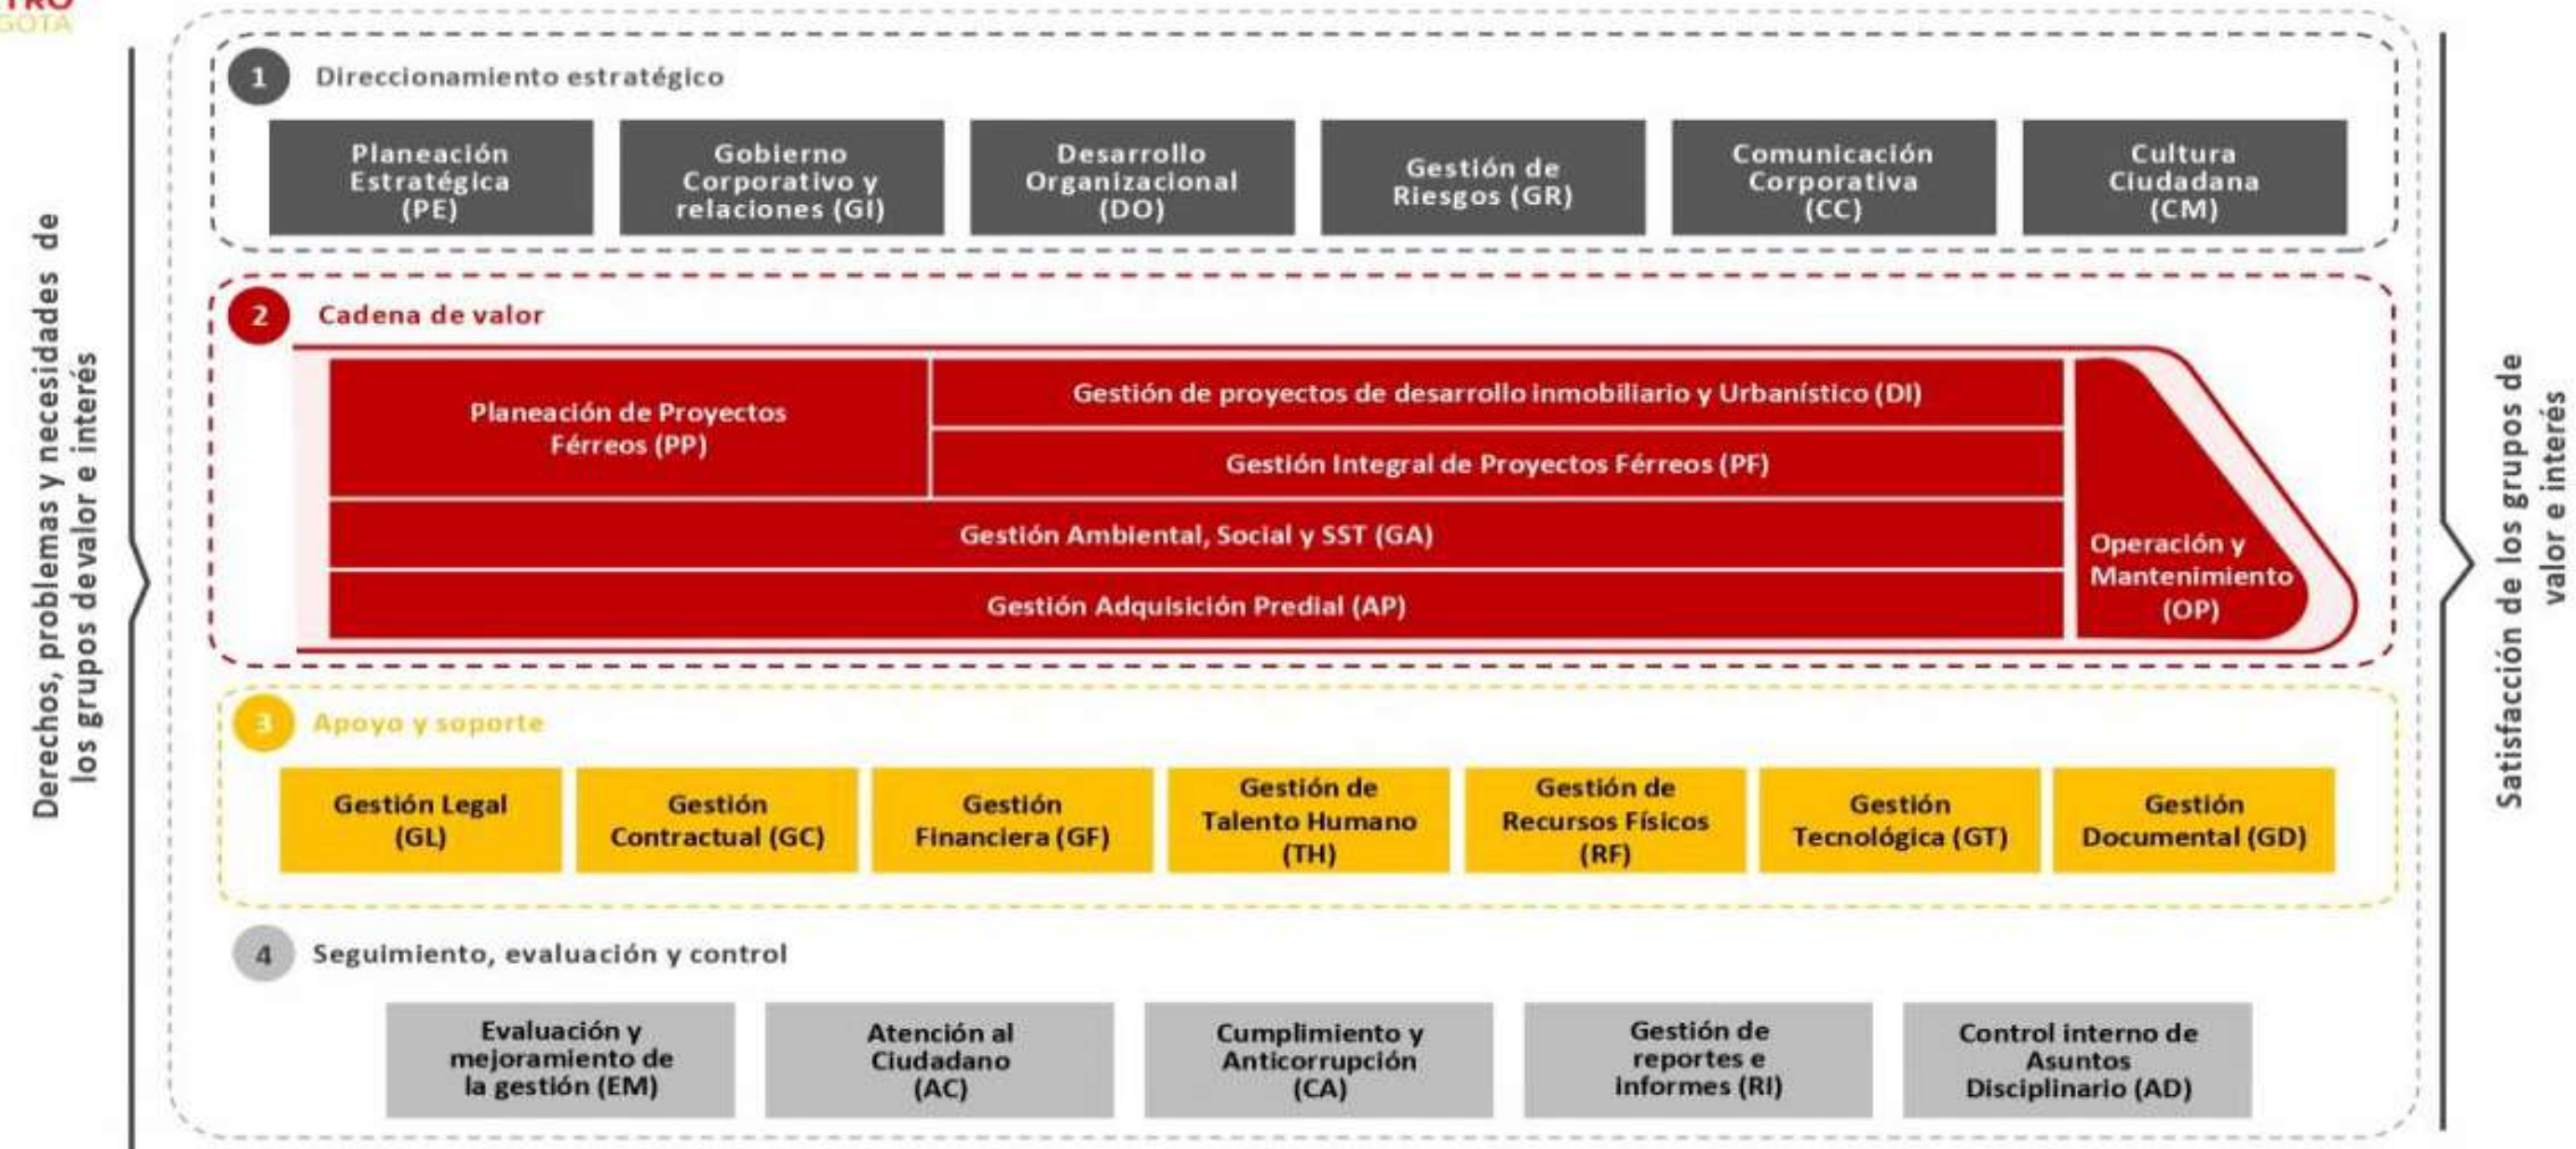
TRO
GOTA

Derechos, problemas y necesidades de los grupos devalor e interés

1 Direccionamiento estratégico

Planeación Estratégica (PE)

Gobierno Corporativo y relaciones (GI)

Desarrollo Organizacional (DO)

Gestión de Riesgos (GR)

Comunicación Corporativa (CC)

Cultura Ciudadana (CM)

2 Cadena de valor

Planeación de Proyectos Férreos (PP)

Gestión de proyectos de desarrollo inmobiliario y Urbanístico (DI)

Gestión Integral de Proyectos Férreos (PF)

Gestión Ambiental, Social y SST (GA)

Gestión Adquisición Predial (AP)

Operación y Mantenimiento (OP)

3 Apoyo y soporte

Gestión Legal (GL)

Gestión Contractual (GC)

Gestión Financiera (GF)

Gestión de Talento Humano (TH)

Gestión de Recursos Físicos (RF)

Gestión Tecnológica (GT)

Gestión Documental (GD)

4 Seguimiento, evaluación y control

Evaluación y mejoramiento de la gestión (EM)

Atención al Ciudadano (AC)

Cumplimiento y Anticorrupción (CA)

Gestión de reportes e informes (RI)

Control interno de Asuntos Disciplinario (AD)

Satisfacción de los grupos de valor e interés